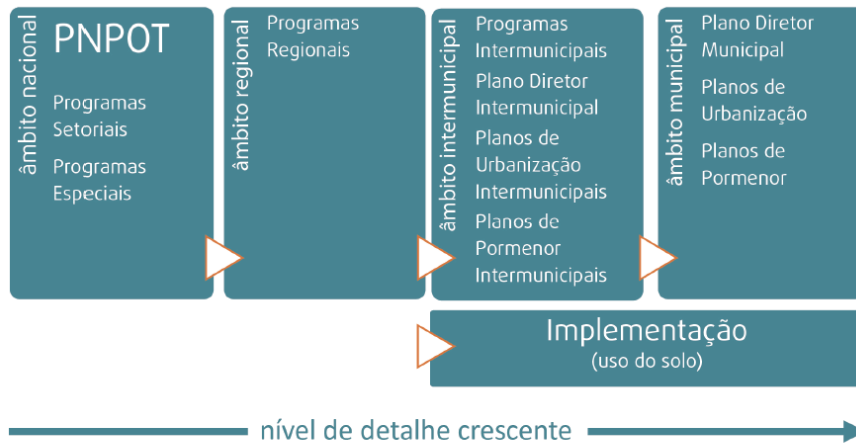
âmbito nacional

PNPOT

Programas Setoriais

Programas Especiais

âmbito regional

Programas Regionais

âmbito intermunicipal

Programas Intermunicipais

Plano Diretor Intermunicipal

Planos de Urbanização Intermunicipais

Planos de Pormenor Intermunicipais

âmbito municipal

Plano Diretor Municipal

Planos de Urbanização

Planos de Pormenor

Implementação
(uso do solo)

nível de detalhe crescente